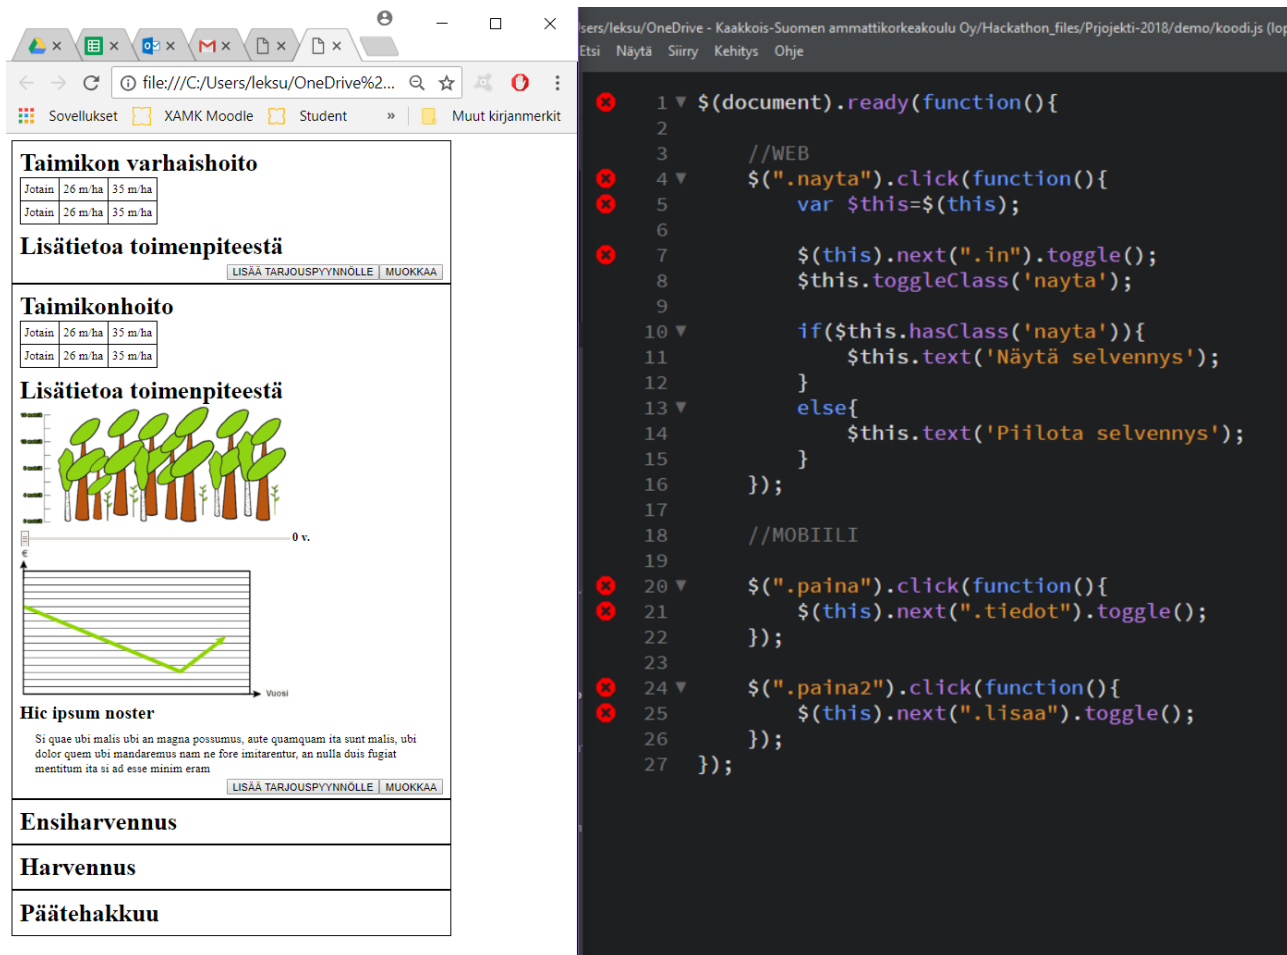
file:///C:/Users/leksu/OneDrive%2...

Sovellukset XAMK Moodle Student » Muut kirjanmerkit

Taimikon varhaishoito

| Jotain | 26 m/ha | 35 m/ha |
|---|---|---|
| Jotain | 26 m/ha | 35 m/ha |

Lisätietoa toimenpiteestä

LISÄÄ TARJOUSPYYNNÖLLE MUOKKAA

Taimikonhoito

| Jotain | 26 m/ha | 35 m/ha |
|---|---|---|
| Jotain | 26 m/ha | 35 m/ha |

Lisätietoa toimenpiteestä

0 v.

€

Vuosi

Hic ipsum noster

Si quae ubi malis ubi an magna possumus, aute quamquam ita sunt malis, ubi dolor quem ubi mandaremus nam ne fore imitarentur, an nulla duis fugiat mentitum ita si ad esse minim eram

LISÄÄ TARJOUSPYYNNÖLLE MUOKKAA

Ensiharvennus

Harvennus

Päätehakkuu

sers/leksu/OneDrive - Kaakkois-Suomen ammattikorkeakoulu Oy/Hackathon_files/Prjojekti-2018/demo/koodi.js (lo

Etsi Näytä Siirry Kehitys Ohje

1 $(document).ready(function(){
2
3 //WEB
4 $(".nayta").click(function(){
5 var $this=$(this);
6
7 $(this).next(".in").toggle();
8 $this.toggleClass('nayta');
9
10 if($this.hasClass('nayta')){
11 $this.text('Näytä selvennys');
12 }
13 else{
14 $this.text('Piilota selvennys');
15 }
16 });
17
18 //MOBIILI
19
20 $(".paina").click(function(){
21 $(this).next(".tiedot").toggle();
22 });
23
24 $(".paina2").click(function(){
25 $(this).next(".lisaa").toggle();
26 });
27 });